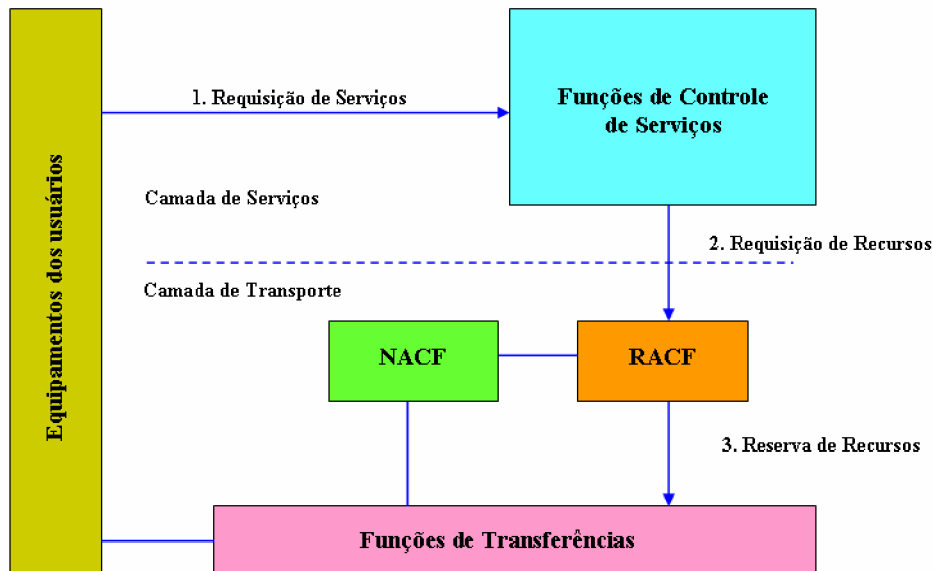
Equipamentos dos usuários

1. Requisição de Serviços

Funções de Controle de Serviços

Camada de Serviços

2. Requisição de Recursos

Camada de Transporte

NACF

RACF

3. Reserva de Recursos

Funções de Transferências